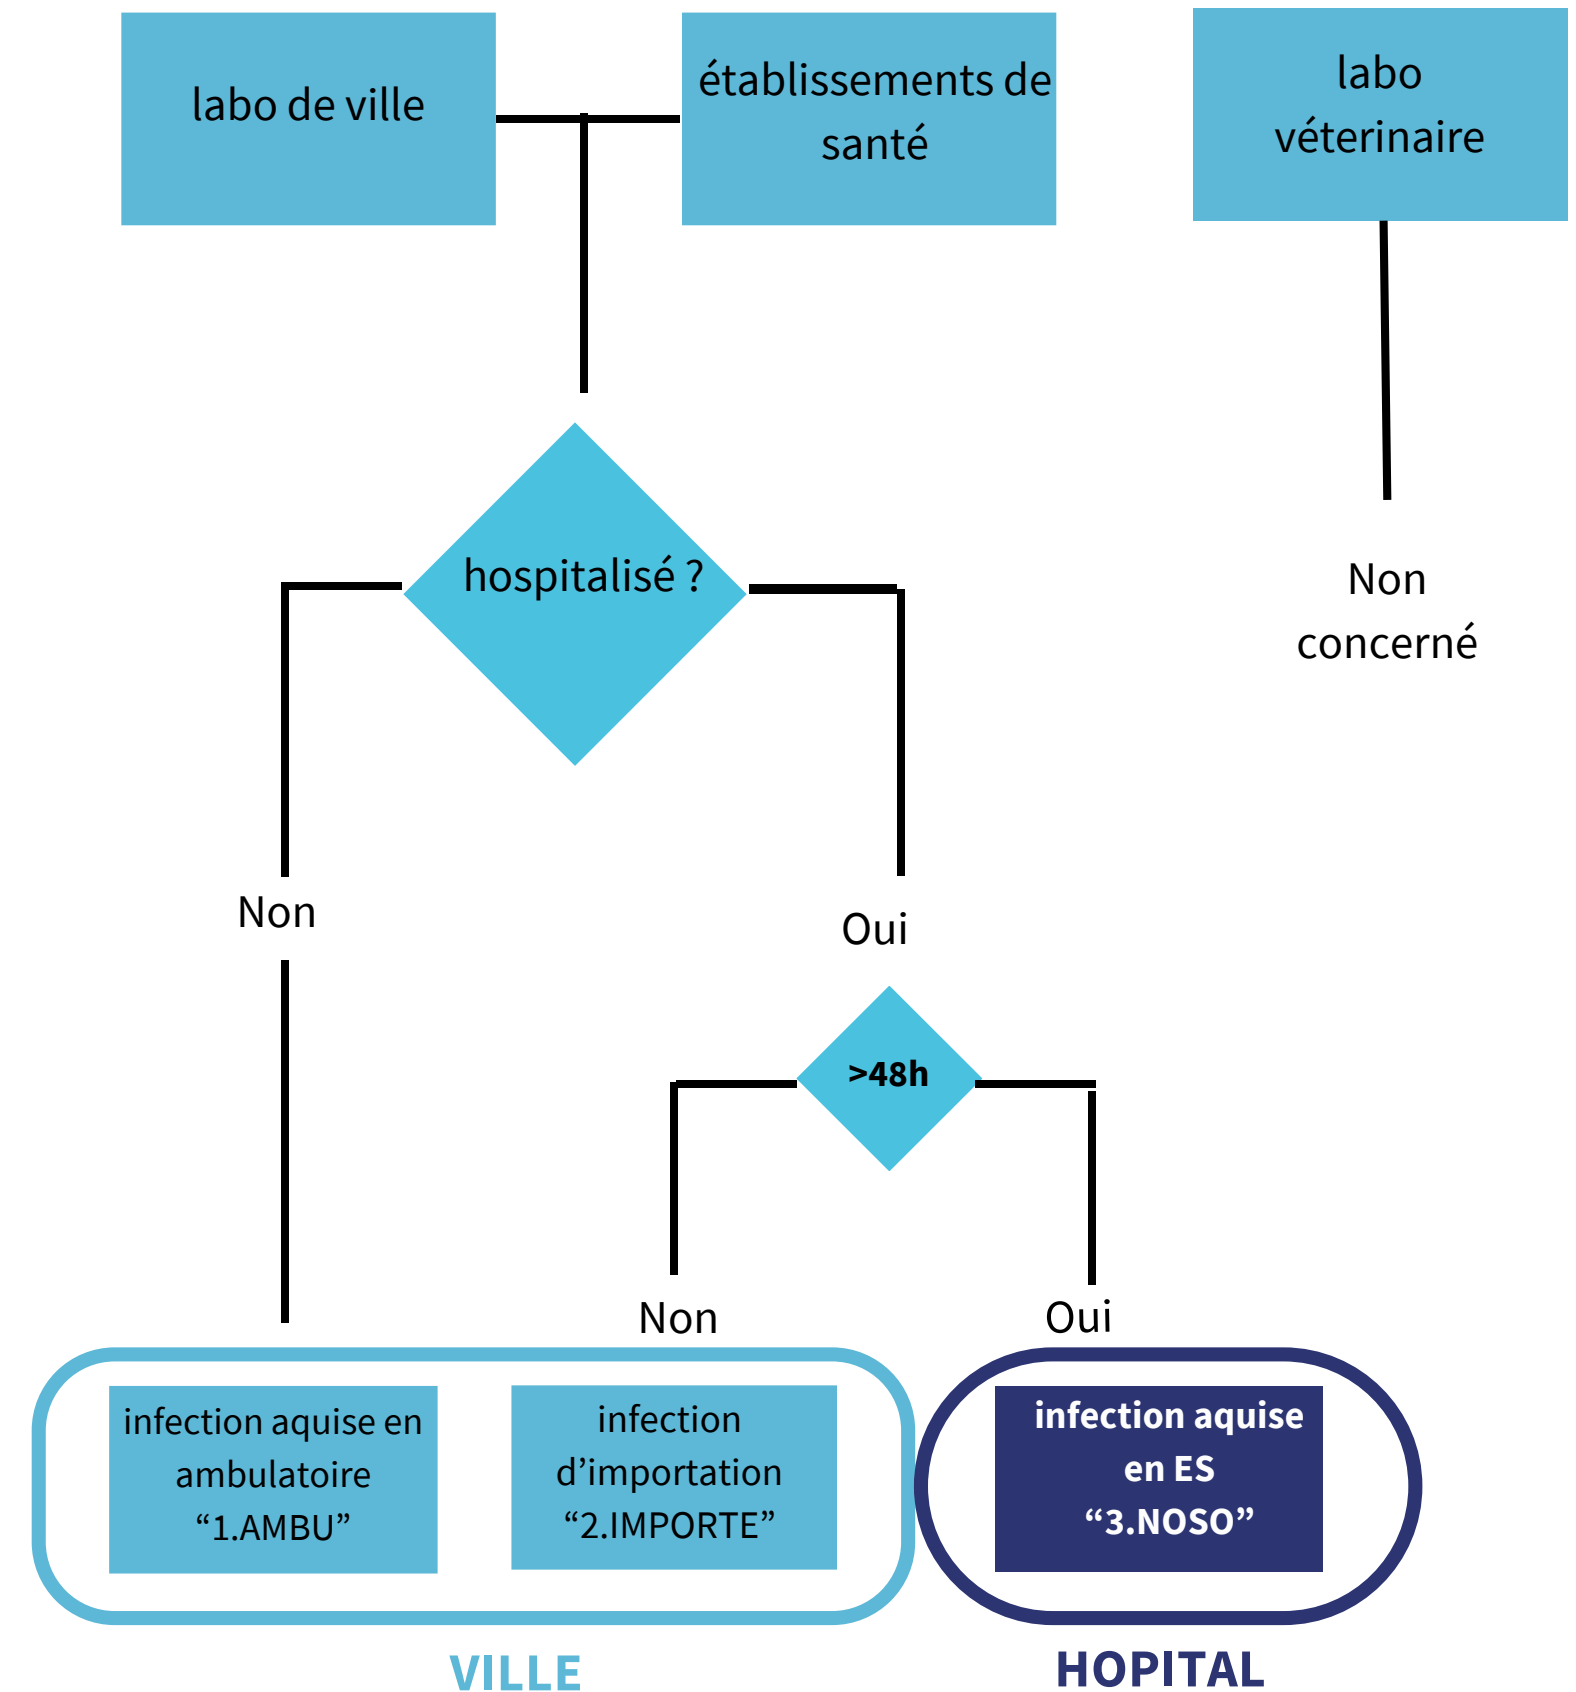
labo de ville

établissements de santé

labo véterinaire

hospitalisé ?

Non concerné

Non

Oui

>48h

Non

Oui

infection aquise en ambulatoire “1.AMBU”

infection d’importation “2.IMPORTE”

infection aquise en ES “3.NOSO”

VILLE

HOPITAL